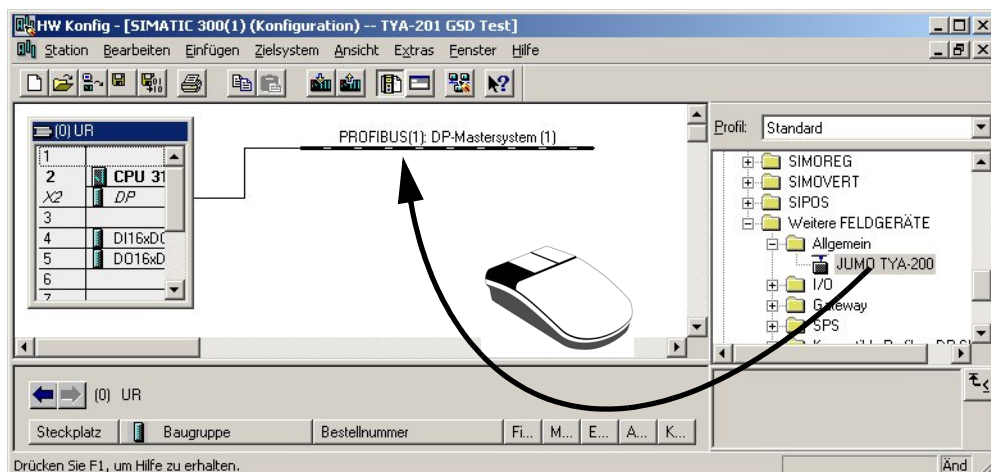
HW Konfig - [SIMATIC 300(1) (Konfiguration) -- TYA-201 GSD Test]

Station Bearbeiten Einfügen Zielsystem Ansicht Extras Fenster Hilfe

(0) UR

| | |
|---|---|
| 1 | |
| 2 | CPU 31 |
| X2 | DP |
| 3 | |
| 4 | DI16xDC |
| 5 | DO16xD |
| 6 | |
| 7 | |

PROFIBUS(1): DP-Mastersystem (1)

Profil: Standard

SIMOREG
SIMOVERT
SIPOS
Weitere FELDGERÄTE
Allgemein
JUMO TYA-200
I/O
Gateway
SPS
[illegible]

(0) UR

| Steckplatz | Baugruppe | Bestellnummer | Fi... | M... | E... | A... | K... |
|---|---|---|---|---|---|---|---|

Drücken Sie F1, um Hilfe zu erhalten.

Änd